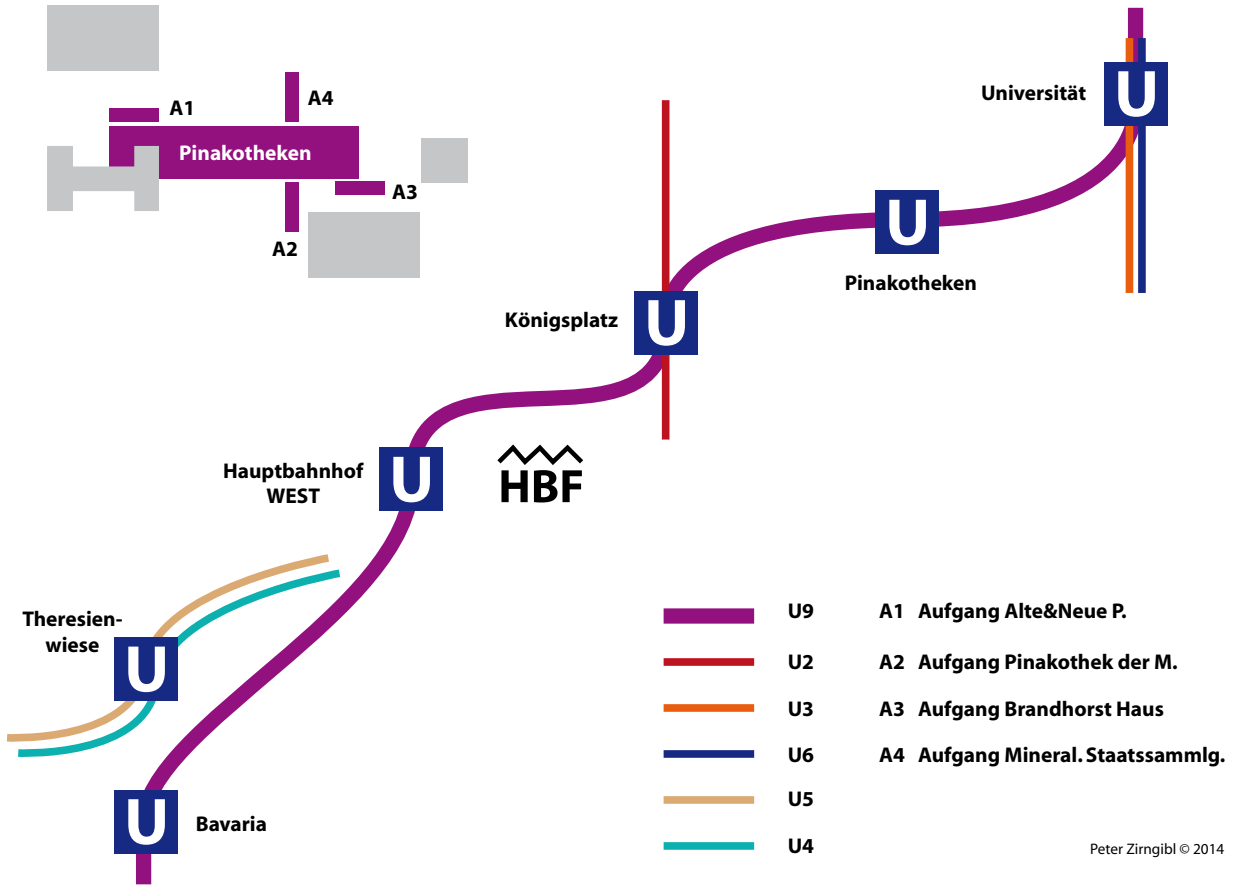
A1
A4
Pinakotheken
A3
A2

Universität
U
U
Pinakotheken
Königsplatz
U
Hauptbahnhof WEST
U
HBF
Theresienwiese
U
U
Bavaria

U9
U2
U3
U6
U5
U4

A1 Aufgang Alte&Neue P.
A2 Aufgang Pinakothek der M.
A3 Aufgang Brandhorst Haus
A4 Aufgang Mineral. Staatssammlg.

Peter Zirngibl © 2014